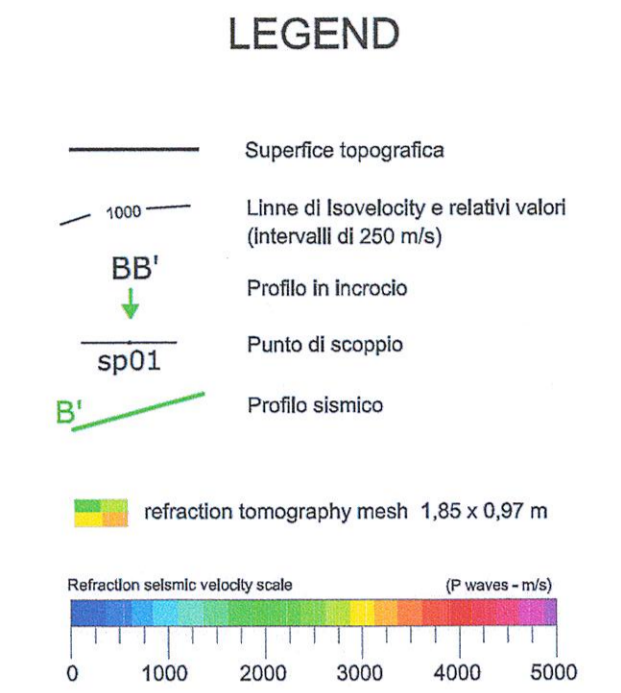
LEGEND

Superfice topografica

1000

Linne di Isovelocity e relativi valori (intervalli di 250 m/s)

BB'

Profilo in incrocio

sp01

Punto di scoppio

B'

Profilo sismico

refraction tomography mesh 1,85 x 0,97 m

Refraction seismic velocity scale

(P waves - m/s)

0 1000 2000 3000 4000 5000